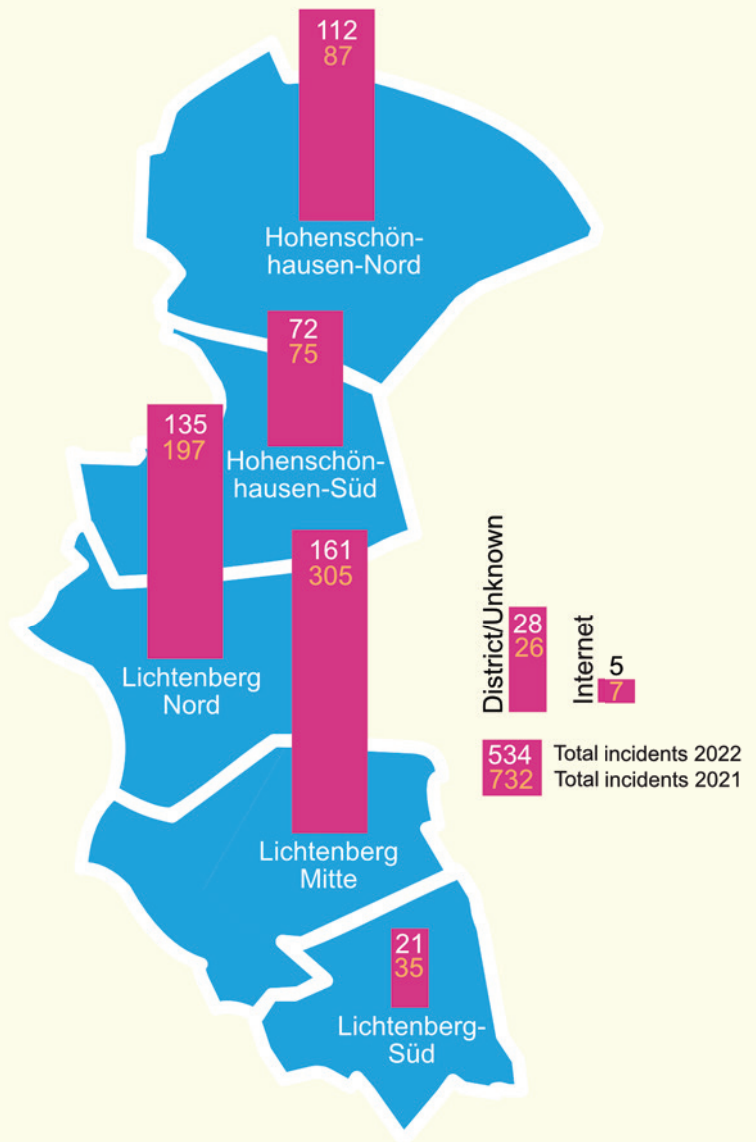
112
87
Hohenschönhausen-Nord

72
75
Hohenschönhausen-Süd

135
197
Lichtenberg Nord

161
305
Lichtenberg Mitte

21
35
Lichtenberg-Süd

District/Unknown
28
26

Internet
5
7

534 Total incidents 2022
732 Total incidents 2021